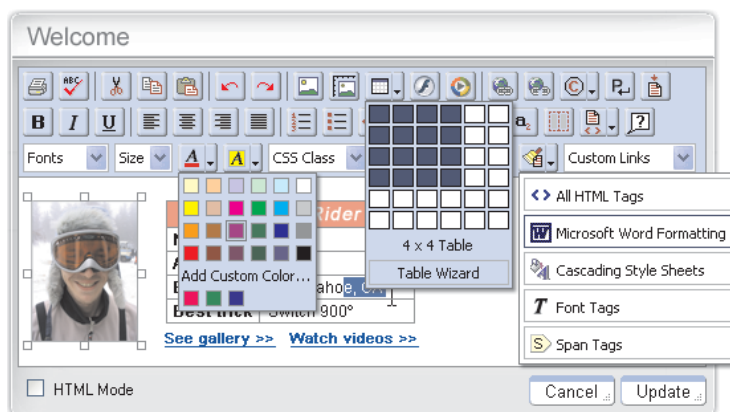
Welcome

Fonts
Size
CSS Class
Custom Links

Add Custom Color...

Rider

ahoe, CA

Best trick | Switch 900°

See gallery >>
Watch videos >>

4 x 4 Table
Table Wizard

<> All HTML Tags
Microsoft Word Formatting
Cascading Style Sheets
Font Tags
Span Tags

HTML Mode
Cancel
Update